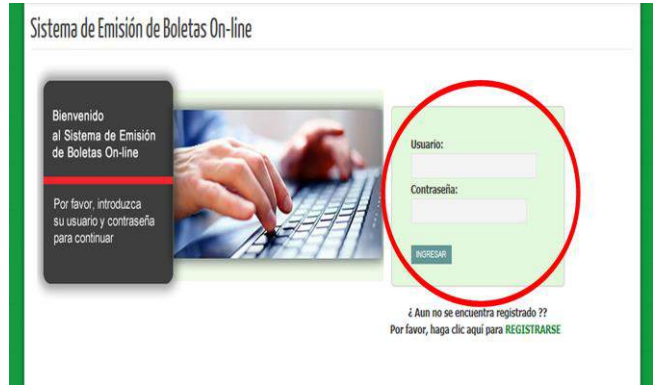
Sistema de Emisión de Boletas On-line

Bienvenido
al Sistema de Emisión de Boletas On-line

Por favor, introduzca su usuario y contraseña para continuar

Usuario:

Contraseña:

INGRESAR

¿ Aun no se encuentra registrado ??
Por favor, haga clic aquí para REGISTRARSE